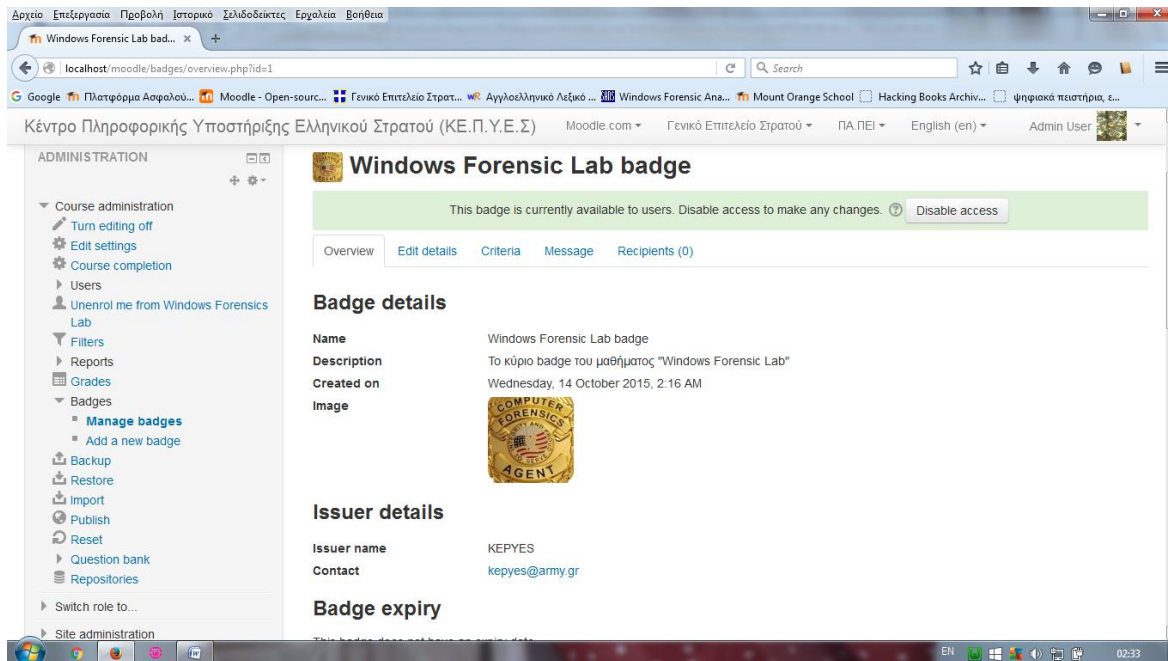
Αρχείο Επεξεργασία Προβολή Ιστορικό Σελιδοδείκτες Εργαλεία Βοήθεια

Windows Forensic Lab bad... ×

localhost/moodle/badges/overview.php?id=1

Search

Google Πλατφόρμα Ασφαλού... Moodle - Open-sourc... Γενικό Επιτελείο Στρατ... Αγγλοελληνικό Λεξικό ... Windows Forensic Ana... Mount Orange School Hacking Books Archiv... ψηφιακά πειστήρια, ε...

Κέντρο Πληροφορικής Υποστήριξης Ελληνικού Στρατού (ΚΕ.Π.Υ.Ε.Σ)  Moodle.com  Γενικό Επιτελείο Στρατού  ΠΑ.ΠΕΙ  English (en)  Admin User

ADMINISTRATION

Course administration
Turn editing off
Edit settings
Course completion
Users
Unenrol me from Windows Forensics Lab
Filters
Reports
Grades
Badges
Manage badges
Add a new badge
Backup
Restore
Import
Publish
Reset
Question bank
Repositories

Switch role to...

Site administration

Windows Forensic Lab badge

This badge is currently available to users. Disable access to make any changes. Disable access

Overview  Edit details  Criteria  Message  Recipients (0)

Badge details

Name  Windows Forensic Lab badge
Description  Το κύριο badge του μαθήματος "Windows Forensic Lab"
Created on  Wednesday, 14 October 2015, 2:16 AM
Image

COMPUTER FORENSICS AGENT

Issuer details

Issuer name  KEPYES
Contact  kepyes@army.gr

Badge expiry

EN 02:33